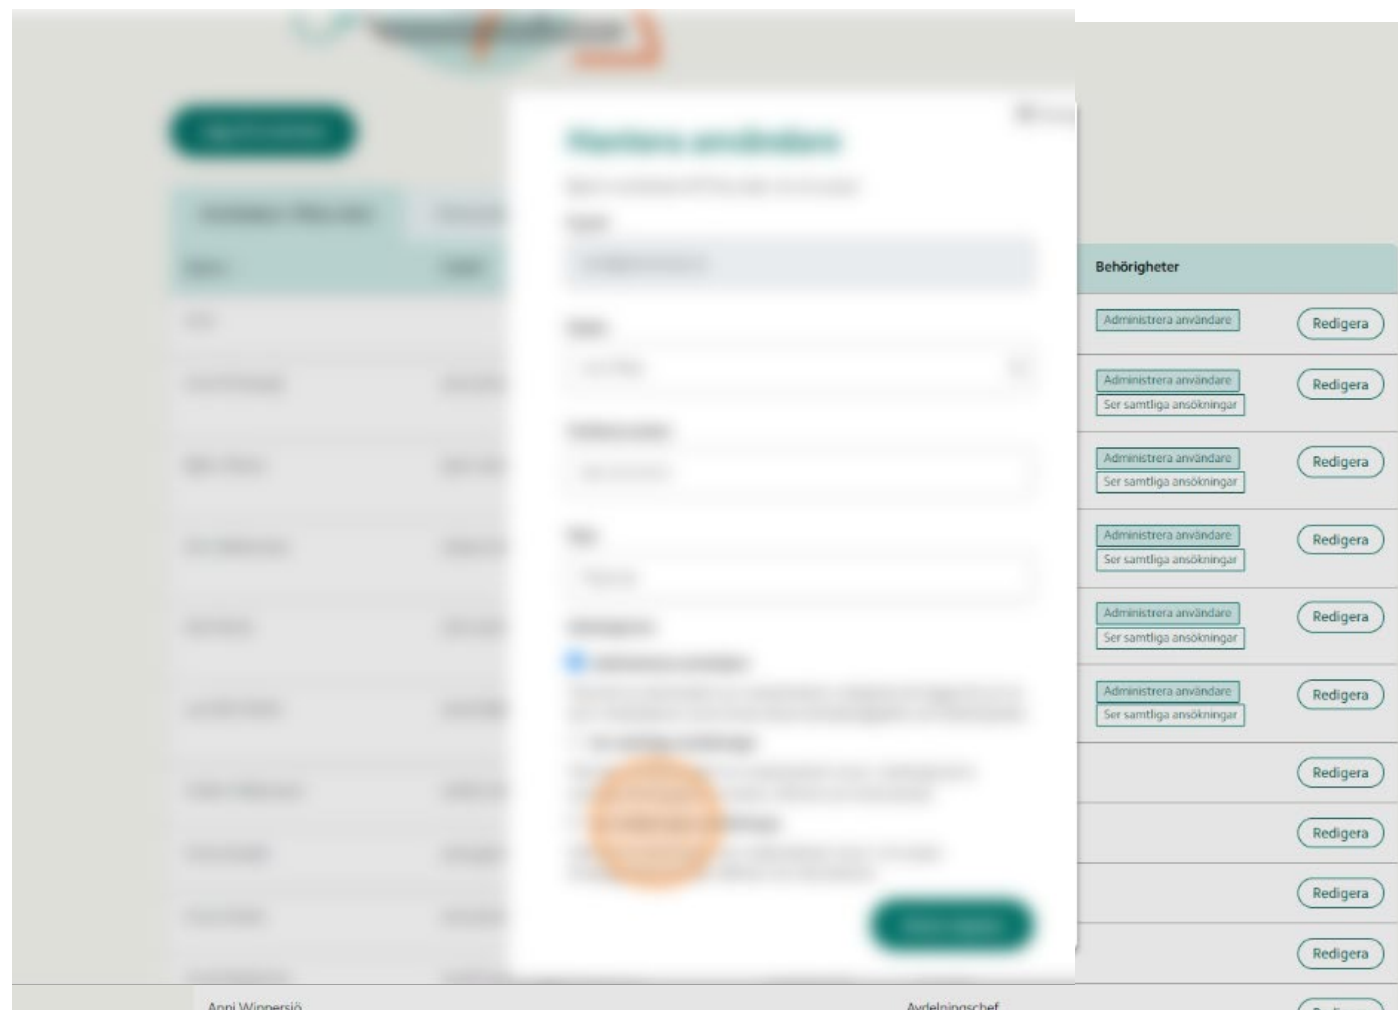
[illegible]

Behörigheter

Administrera användare
Redigera

Administrera användare
Ser samtliga ansökningar
Redigera

Administrera användare
Ser samtliga ansökningar
Redigera

Administrera användare
Ser samtliga ansökningar
Redigera

Administrera användare
Ser samtliga ansökningar
Redigera

Administrera användare
Ser samtliga ansökningar
Redigera

Redigera

Redigera

Redigera

Redigera

Anni Winpersjö
Avdelningschef